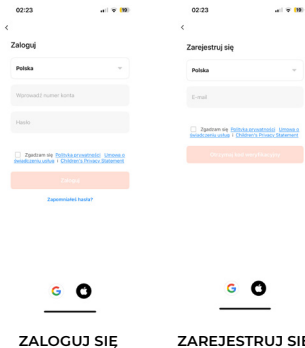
02:23

‹

Zaloguj

Polska

Wprowadź numer konta

Hasło

Zgadzam się Polityka prywatności Umowa o świadczeniu usług i Children's Privacy Statement

Zaloguj

Zapomniałeś hasła?

ZALOGUJ SIĘ

02:23

‹

Zarejestruj się

Polska

E-mail

Zgadzam się Polityka prywatności Umowa o świadczeniu usług i Children's Privacy Statement

Uzyskaj kod weryfikacyjny

ZAREJESTRUJ SIĘ